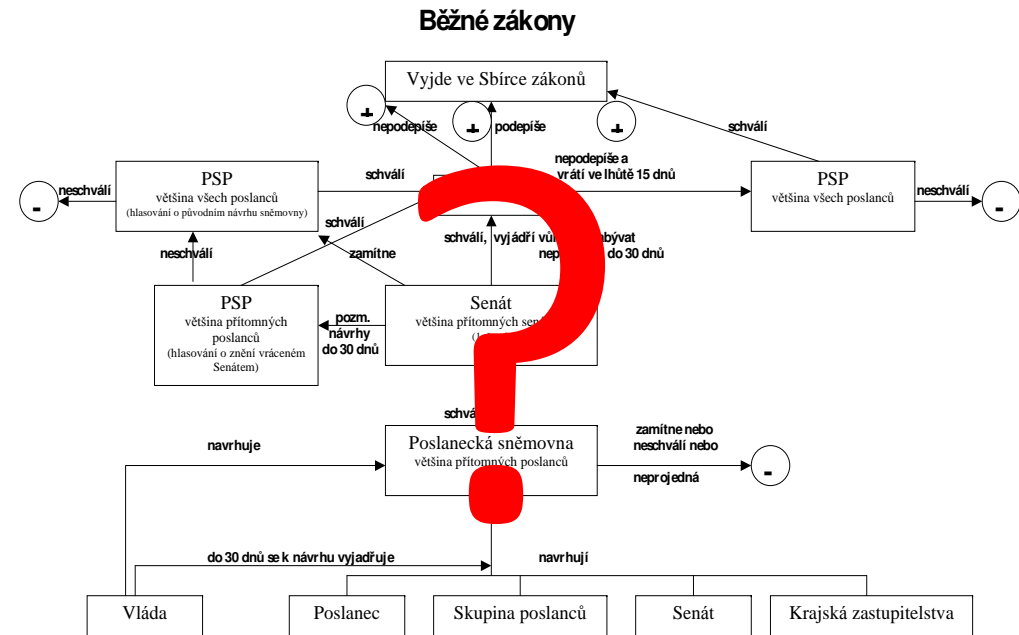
Běžné zákony

Vyjde ve Sbírce zákonů

nepodepíše

podepíše

schválí

PSP
většina všech poslanců
(hlasování o původním návrhu sněmovny)

neschválí

-

schválí

nepodepíše a vrátí ve lhůtě 15 dnů

PSP
většina všech poslanců

neschválí

-

schválí

schválí, vyjádří vů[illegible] nebývat ne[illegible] do 30 dnů

zamítne

neschválí

PSP
většina přítomných poslanců
(hlasování o znění vráceném Senátem)

pozm. návrhy do 30 dnů

Senát
většina přítomných sen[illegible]
([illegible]

schvá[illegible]

navrhuje

Poslanecká sněmovna
většina přítomných poslanců

zamítne nebo neschválí nebo

neprojedná

-

do 30 dnů se k návrhu vyjadřuje

navrhují

Vláda

Poslanec

Skupina poslanců

Senát

Krajská zastupitelstva